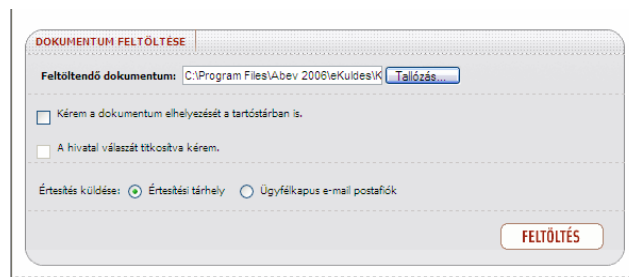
DOKUMENTUM FELTÖLTÉSE

Feltöltendő dokumentum: C:\Program Files\Abev 2006\eKuldes\K Tallózás...

Kérem a dokumentum elhelyezését a tartóstárban is.

A hivatal válaszát titkosítva kérem.

Értesítés küldése: Értesítési tárhely Ügyfélkapus e-mail postafiók

FELTÖLTÉS